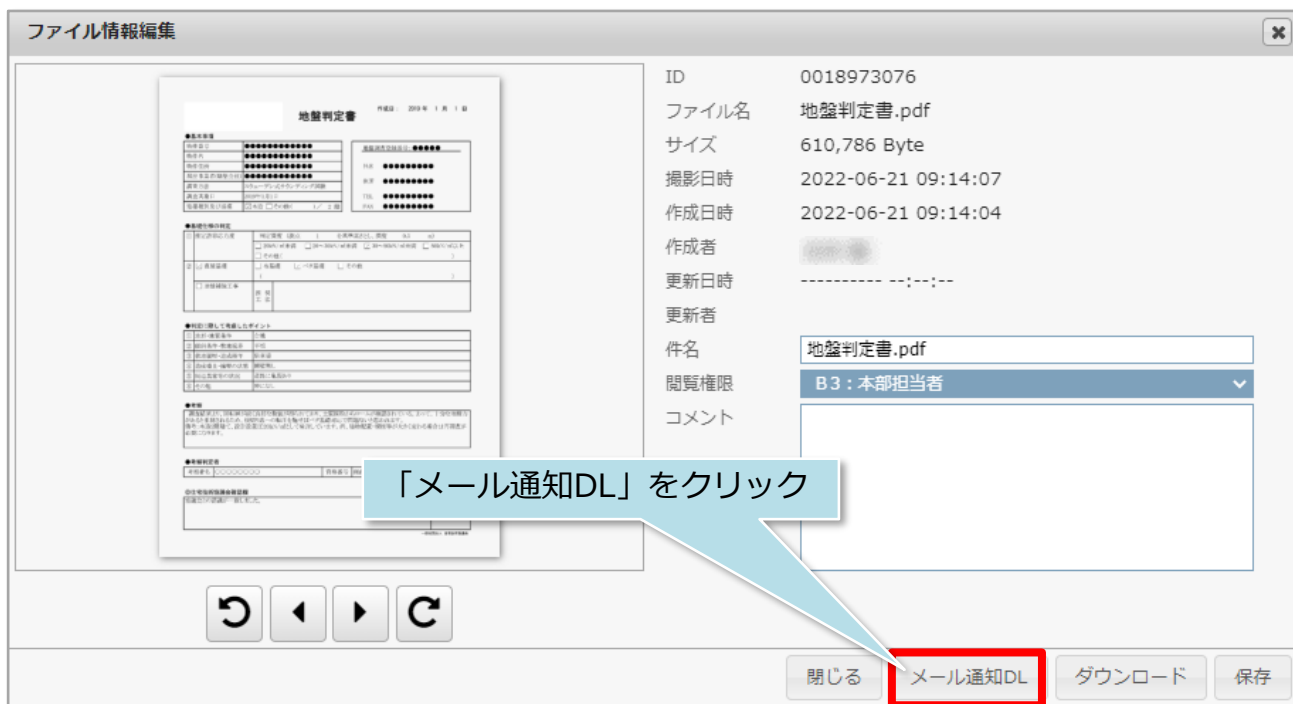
ファイル情報編集

地盤判定書

ID 0018973076
ファイル名 地盤判定書.pdf
サイズ 610,786 Byte
撮影日時 2022-06-21 09:14:07
作成日時 2022-06-21 09:14:04
作成者 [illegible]
更新日時 ---------- --:--:--
更新者
件名 地盤判定書.pdf
閲覧権限 B3：本部担当者
コメント

「メール通知DL」をクリック

閉じる メール通知DL ダウンロード 保存